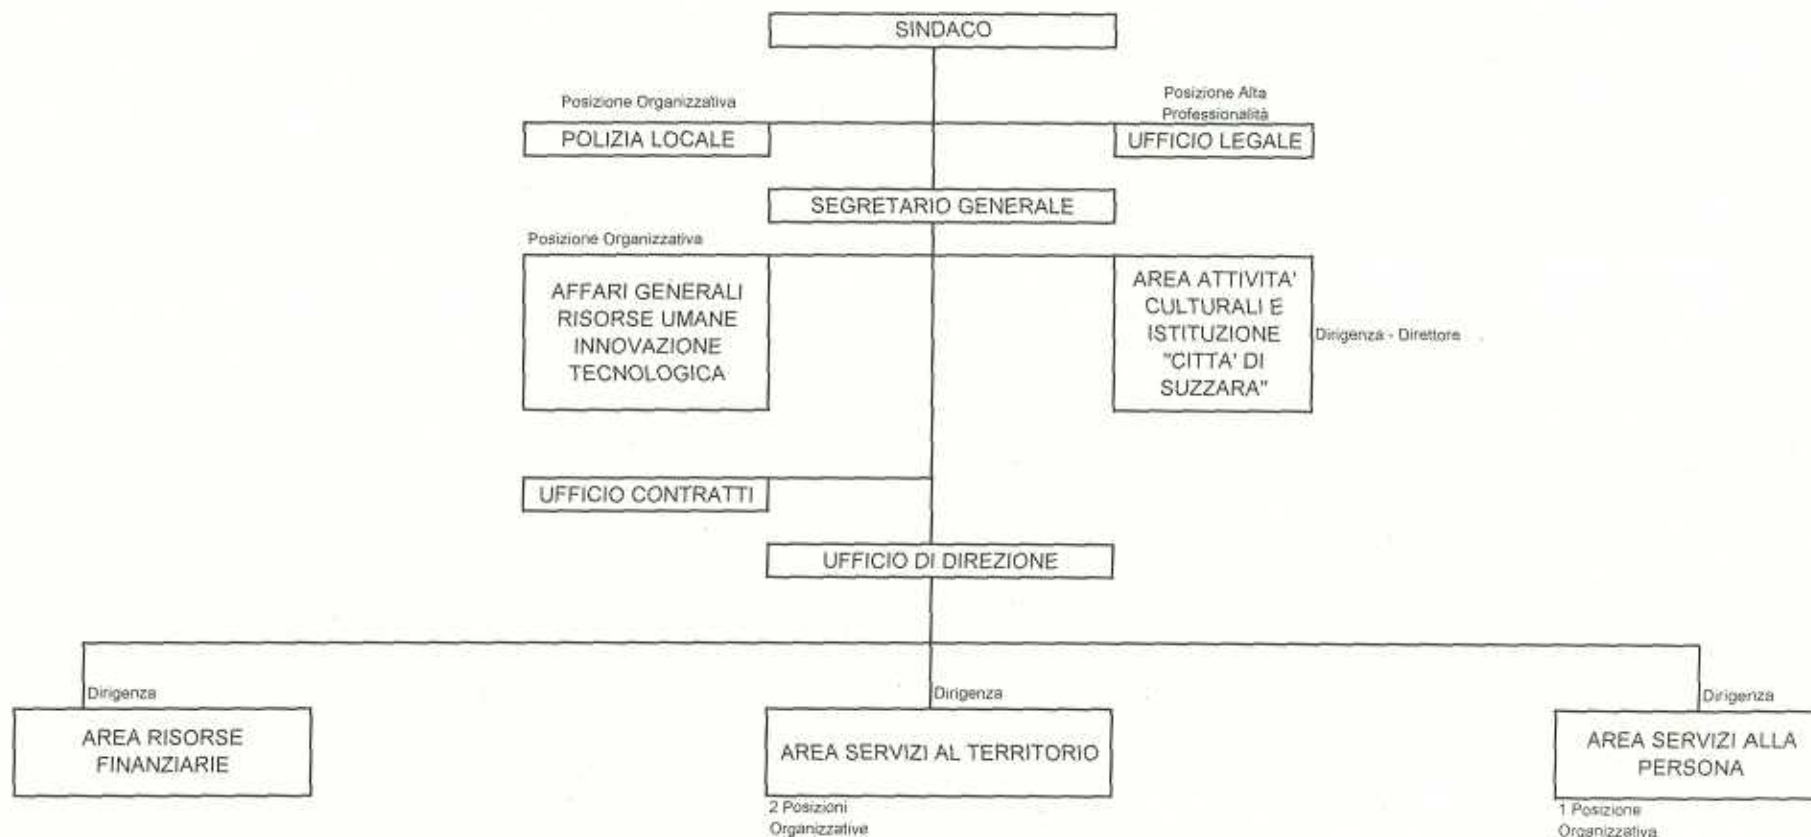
SINDACO

Posizione Organizzativa

POLIZIA LOCALE

Posizione Alta Professionalità

UFFICIO LEGALE

SEGRETARIO GENERALE

Posizione Organizzativa

AFFARI GENERALI RISORSE UMANE INNOVAZIONE TECNOLOGICA

AREA ATTIVITA' CULTURALI E ISTITUZIONE "CITTA' DI SUZZARA"

Dirigenza - Direttore

UFFICIO CONTRATTI

UFFICIO DI DIREZIONE

Dirigenza

AREA RISORSE FINANZIARIE

Dirigenza

AREA SERVIZI AL TERRITORIO

2 Posizioni Organizzative

Dirigenza

AREA SERVIZI ALLA PERSONA

1 Posizione Organizzativa